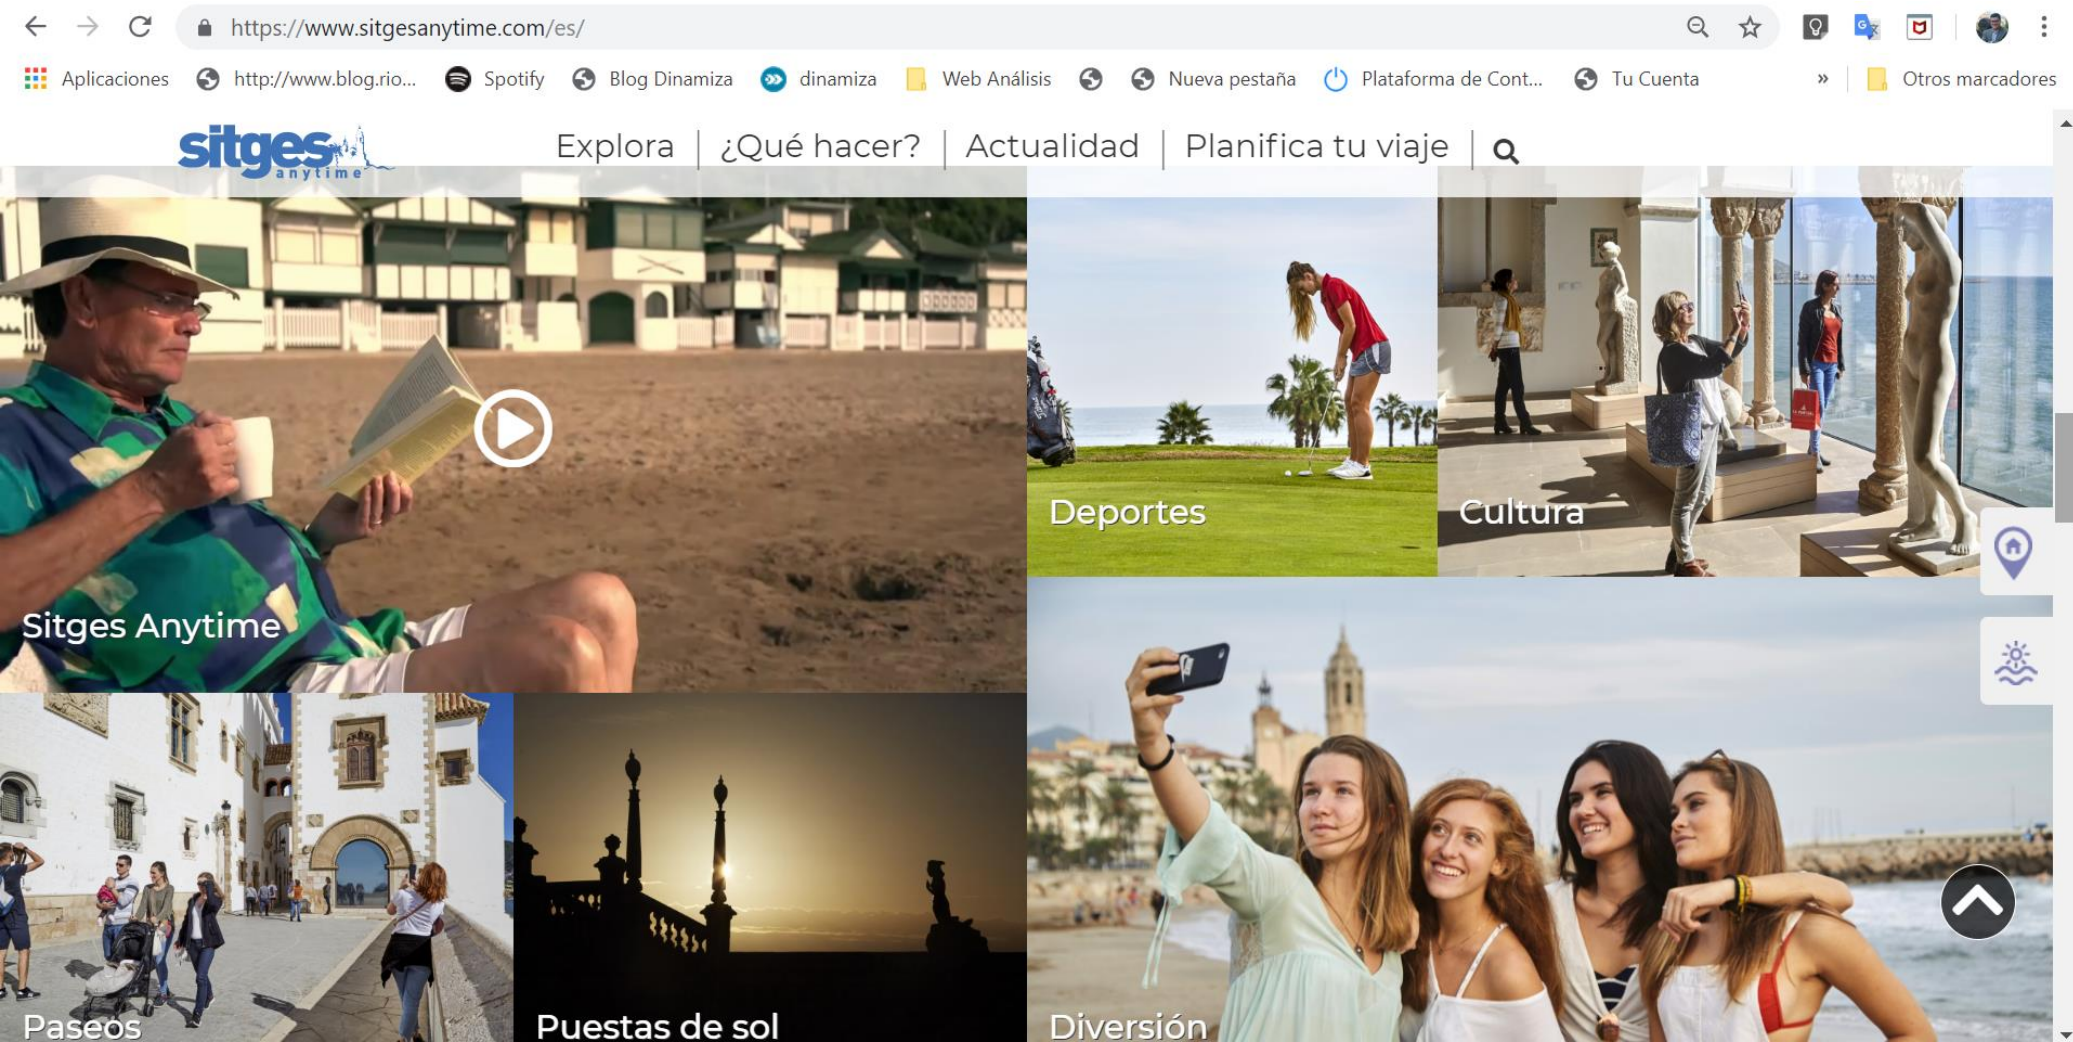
https://www.sitgesanytime.com/es/

Aplicaciones http://www.blog.rio... Spotify Blog Dinamiza dinamiza Web Análisis Nueva pestaña Plataforma de Cont... Tu Cuenta » Otros marcadores

sitges anytime

Explora | ¿Qué hacer? | Actualidad | Planifica tu viaje |

Sitges Anytime

Deportes

Cultura

Paseos

Puestas de sol

Diversión